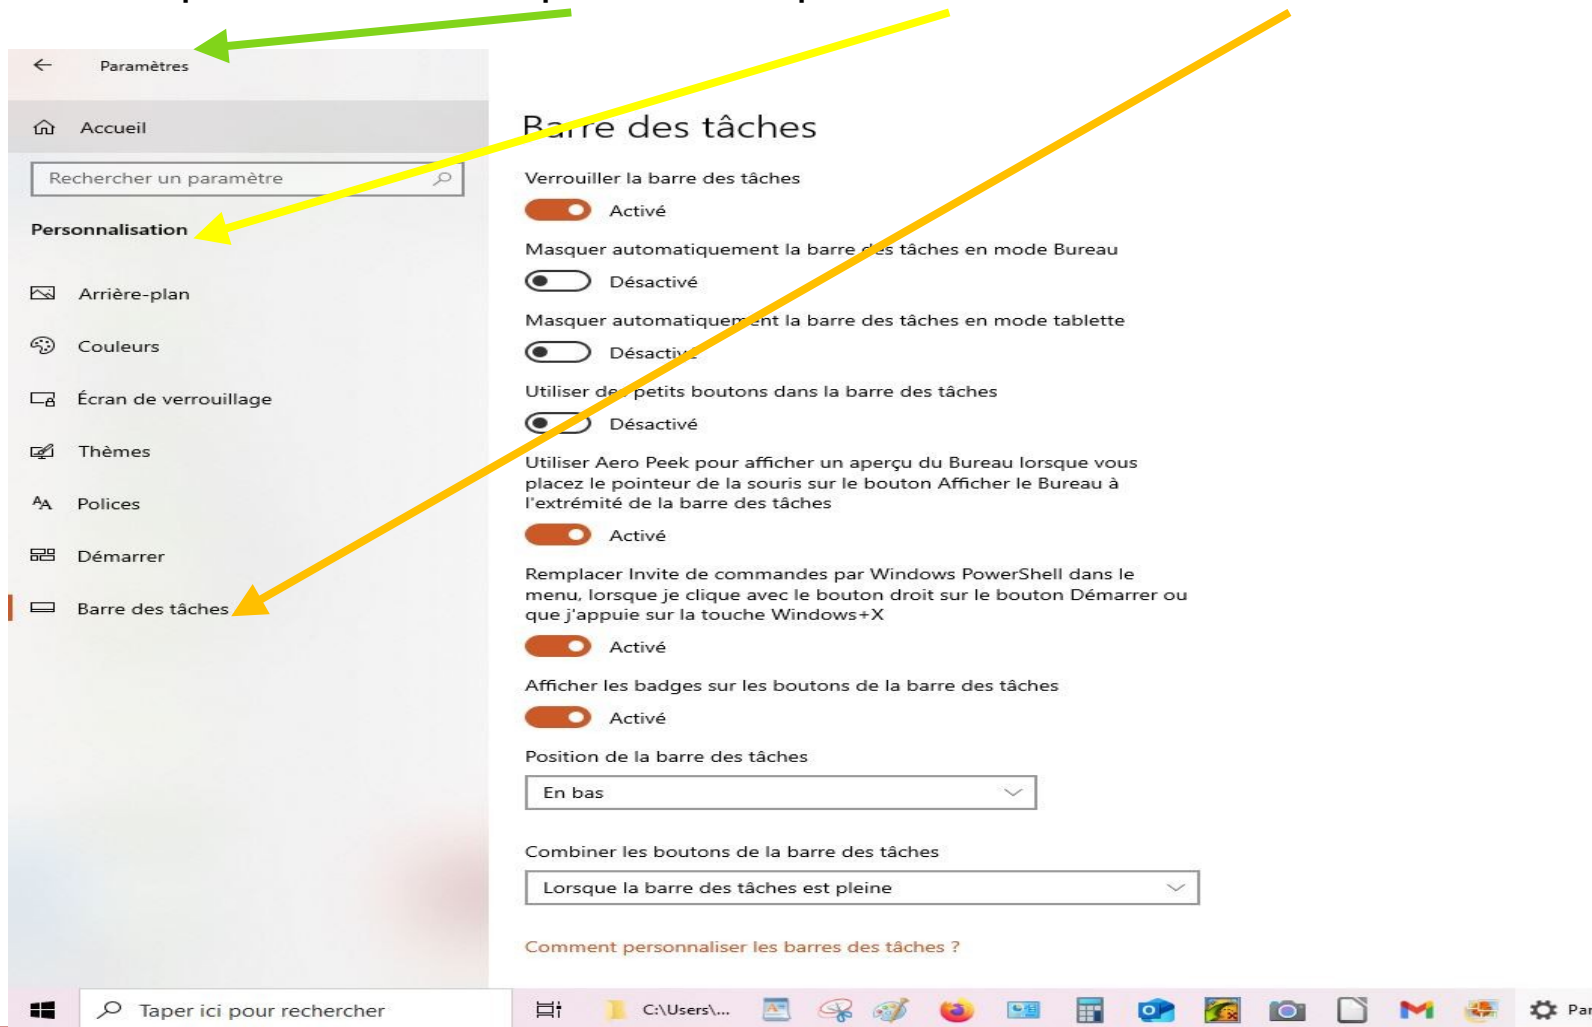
Paramètres

Accueil

Rechercher un paramètre

Personnalisation

Arrière-plan

Couleurs

Écran de verrouillage

Thèmes

Polices

Démarrer

Barre des tâches

Barre des tâches

Verrouiller la barre des tâches

Activé

Masquer automatiquement la barre des tâches en mode Bureau

Désactivé

Masquer automatiquement la barre des tâches en mode tablette

Désactivé

Utiliser des petits boutons dans la barre des tâches

Désactivé

Utiliser Aero Peek pour afficher un aperçu du Bureau lorsque vous placez le pointeur de la souris sur le bouton Afficher le Bureau à l'extrémité de la barre des tâches

Activé

Remplacer Invite de commandes par Windows PowerShell dans le menu, lorsque je clique avec le bouton droit sur le bouton Démarrer ou que j'appuie sur la touche Windows+X

Activé

Afficher les badges sur les boutons de la barre des tâches

Activé

Position de la barre des tâches

En bas

Combiner les boutons de la barre des tâches

Lorsque la barre des tâches est pleine

Comment personnaliser les barres des tâches ?

Taper ici pour rechercher

C:\Users\...

Par